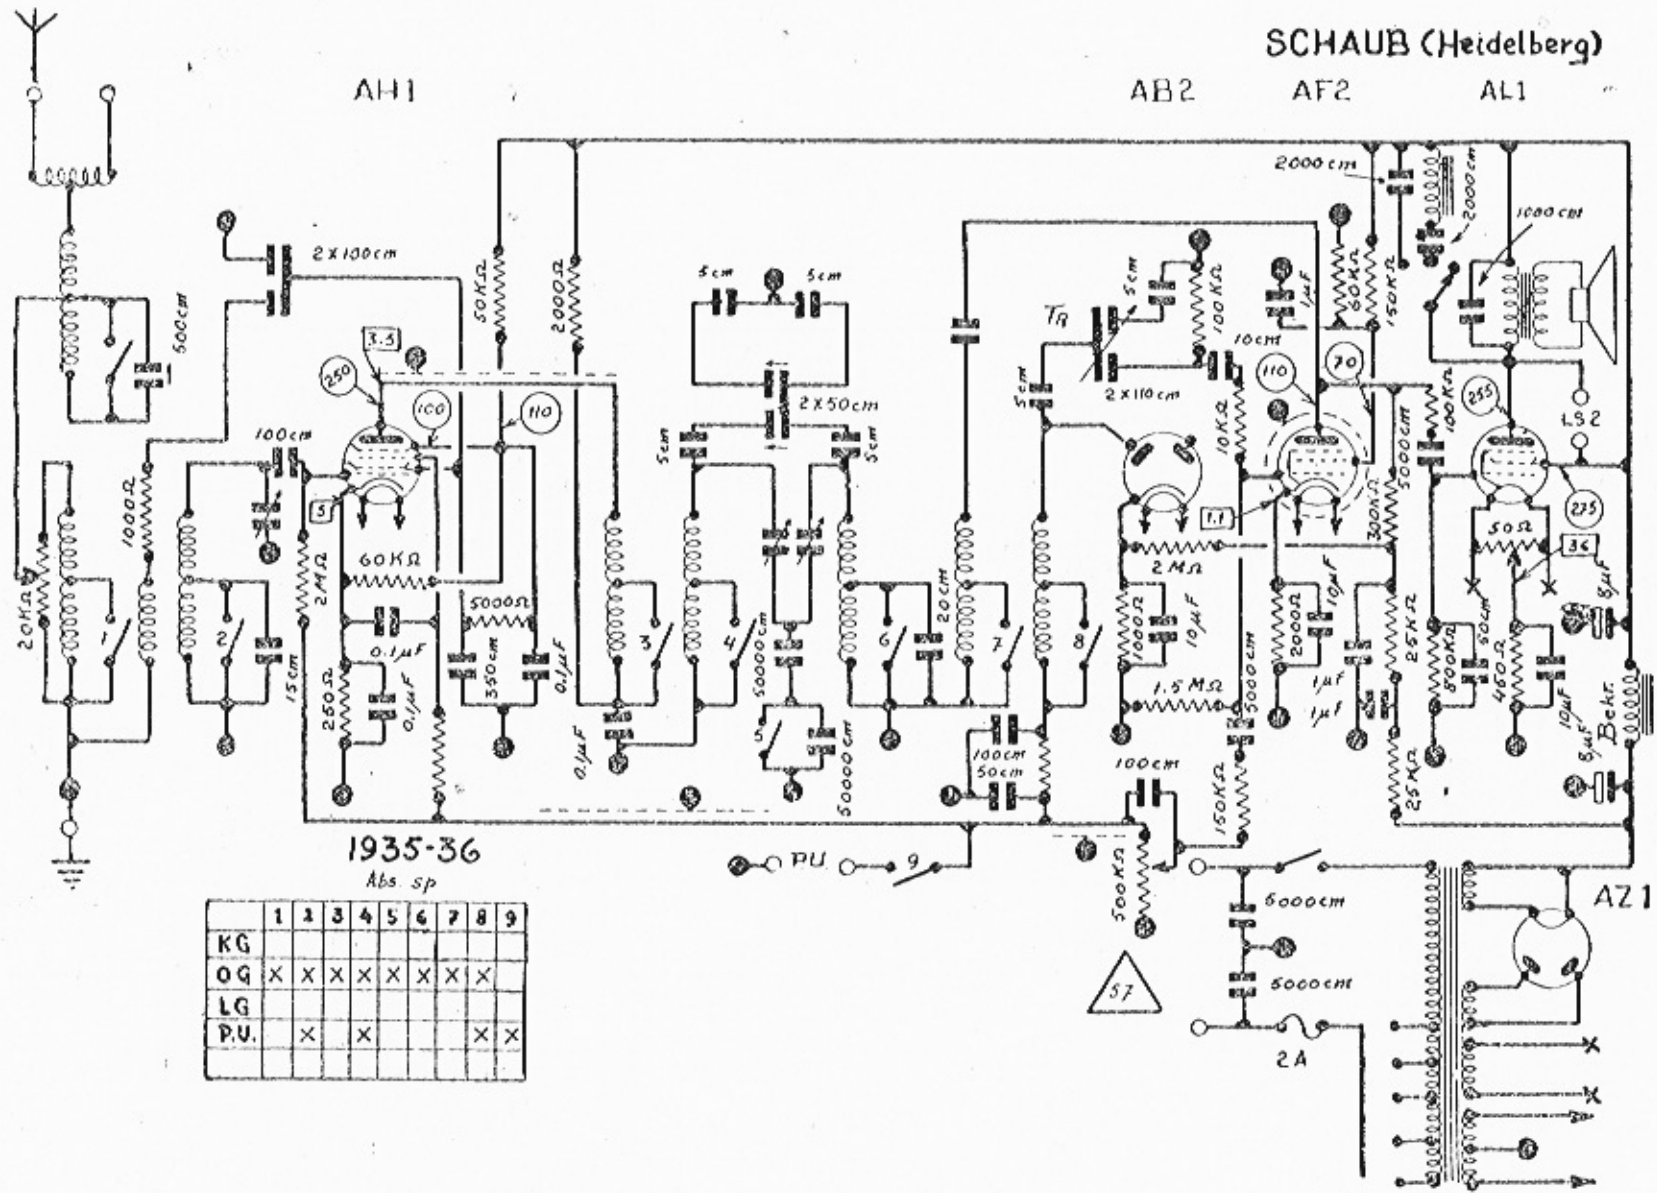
SCHAUB (Heidelberg)

AH1

AB2 AF2 AL1

2000 cm
2000 cm
1000 cm
2 x 100 cm
50 KΩ
2000 Ω
5 cm
5 cm
5 cm
100 KΩ
1 μF
60 KΩ
150 KΩ
500 cm
3.5
250
100
110
2 x 50 cm
Tr
2 x 110 cm
10 cm
110
70
255
LS 2
100 cm
5
5 cm
5 cm
5 cm
10 KΩ
5000 cm
100 KΩ
1.1
275
20 KΩ
1000 Ω
60 KΩ
2 MΩ
300 KΩ
50 Ω
36
1
2
15 cm
2 MΩ
0.1 μF
5000 Ω
3
4
50000 cm
6
20 cm
7
8
1000 Ω
10 μF
2000 Ω
10 μF
25 KΩ
800 KΩ
50 cm
460 Ω
8 μF
250 Ω
0.1 μF
350 cm
0.1 μF
1.5 MΩ
5000 cm
1 μF
1 μF
0.1 μF
5
50000 cm
100 cm
50 cm
10 μF
8 μF
Bchr.
25 KΩ
1935-36
Abs. sp
100 cm
150 KΩ
PU
9
500 KΩ
6000 cm
AZ 1
57
5000 cm
2 A

| | 1 | 2 | 3 | 4 | 5 | 6 | 7 | 8 | 9 |
|---|---|---|---|---|---|---|---|---|---|
| KG | | | | | | | | | |
| OG | X | X | X | X | X | X | X | X | |
| LG | | | | | | | | | |
| P.U. | | X | | X | | | | X | X |